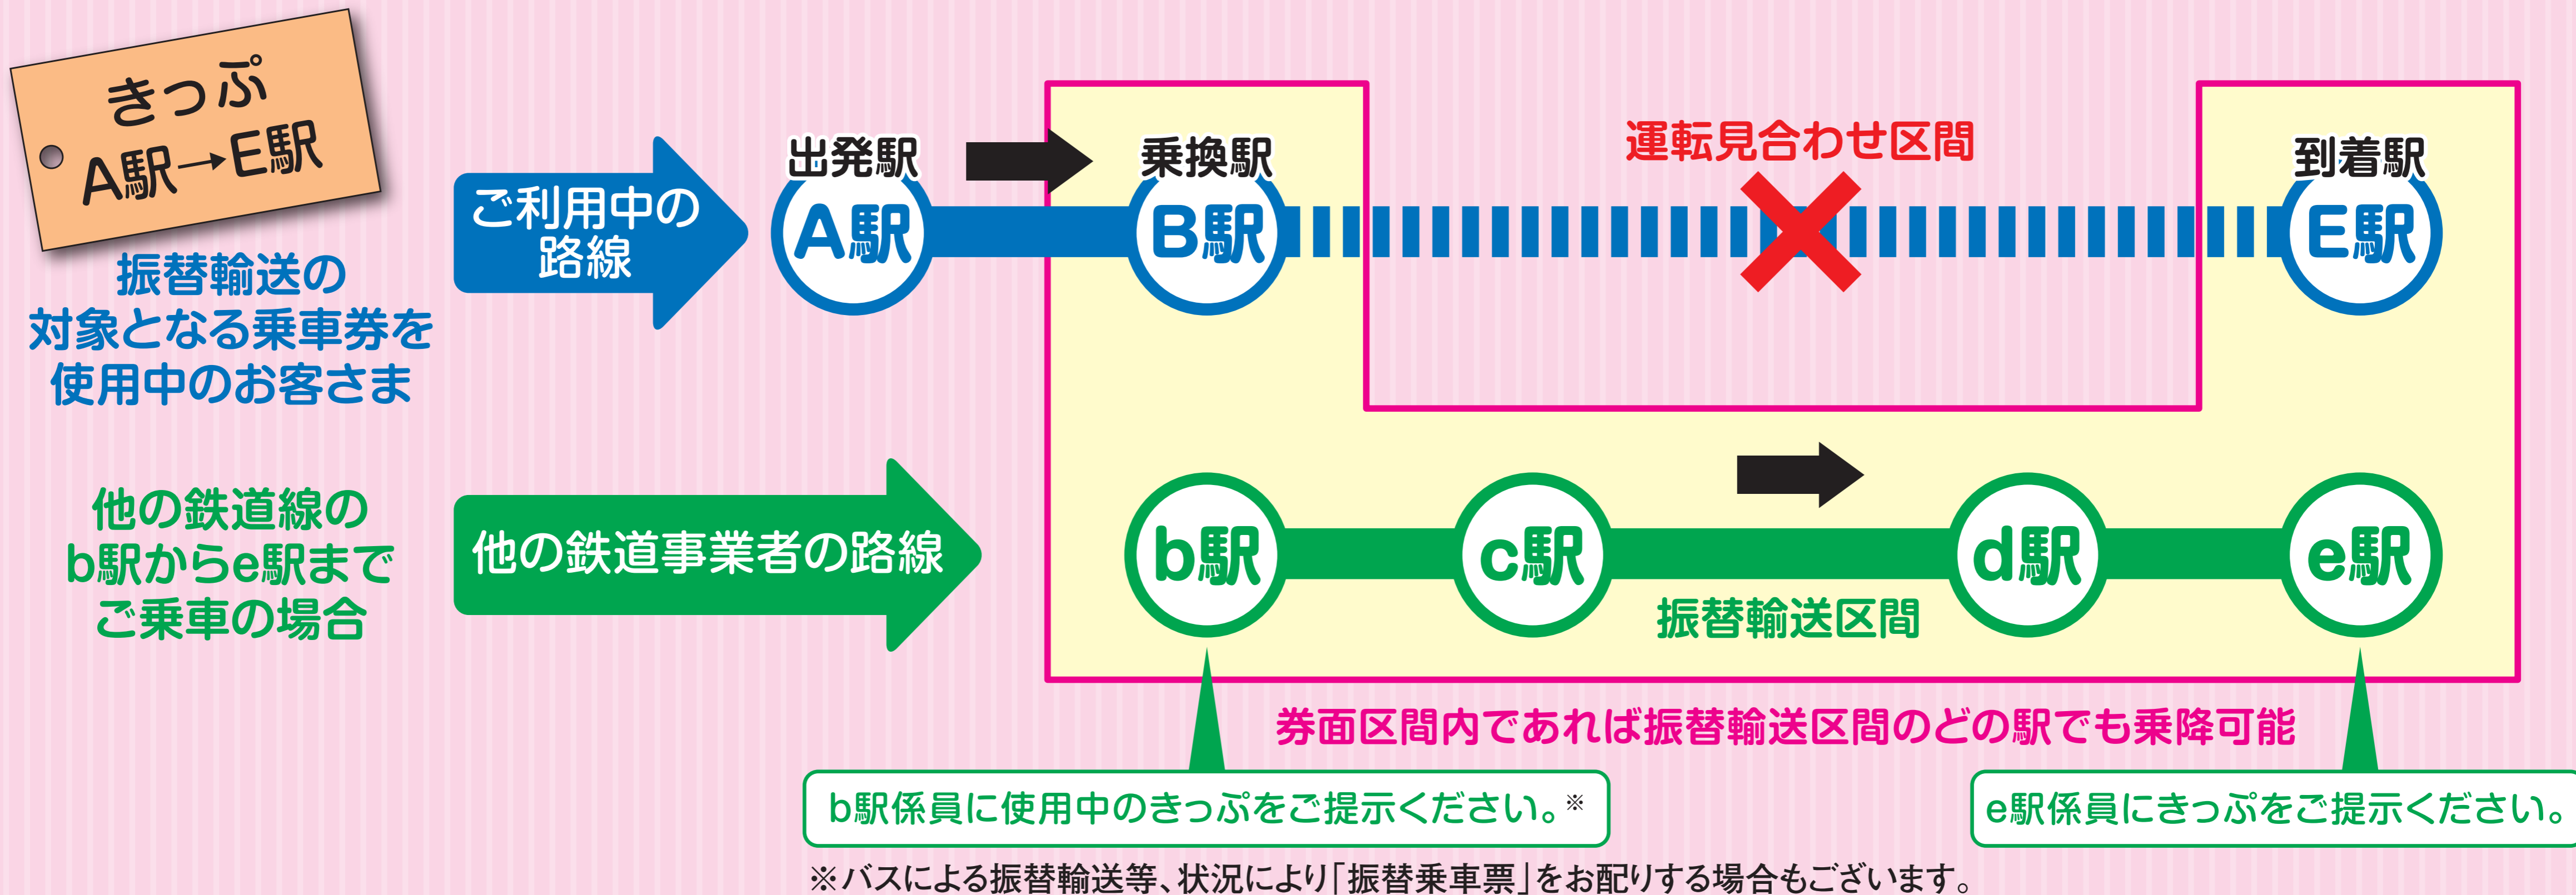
きっぷ
A駅→E駅

振替輸送の対象となる乗車券を使用中のお客さま

ご利用中の路線

出発駅
A駅

乗換駅
B駅

運転見合わせ区間

到着駅
E駅

他の鉄道線のb駅からe駅までご乗車の場合

他の鉄道事業者の路線

b駅
c駅
d駅
e駅

振替輸送区間

券面区間内であれば振替輸送区間のどの駅でも乗降可能

b駅係員に使用中のきっぷをご提示ください。※

e駅係員にきっぷをご提示ください。

※バスによる振替輸送等、状況により「振替乗車票」をお配りする場合もございます。